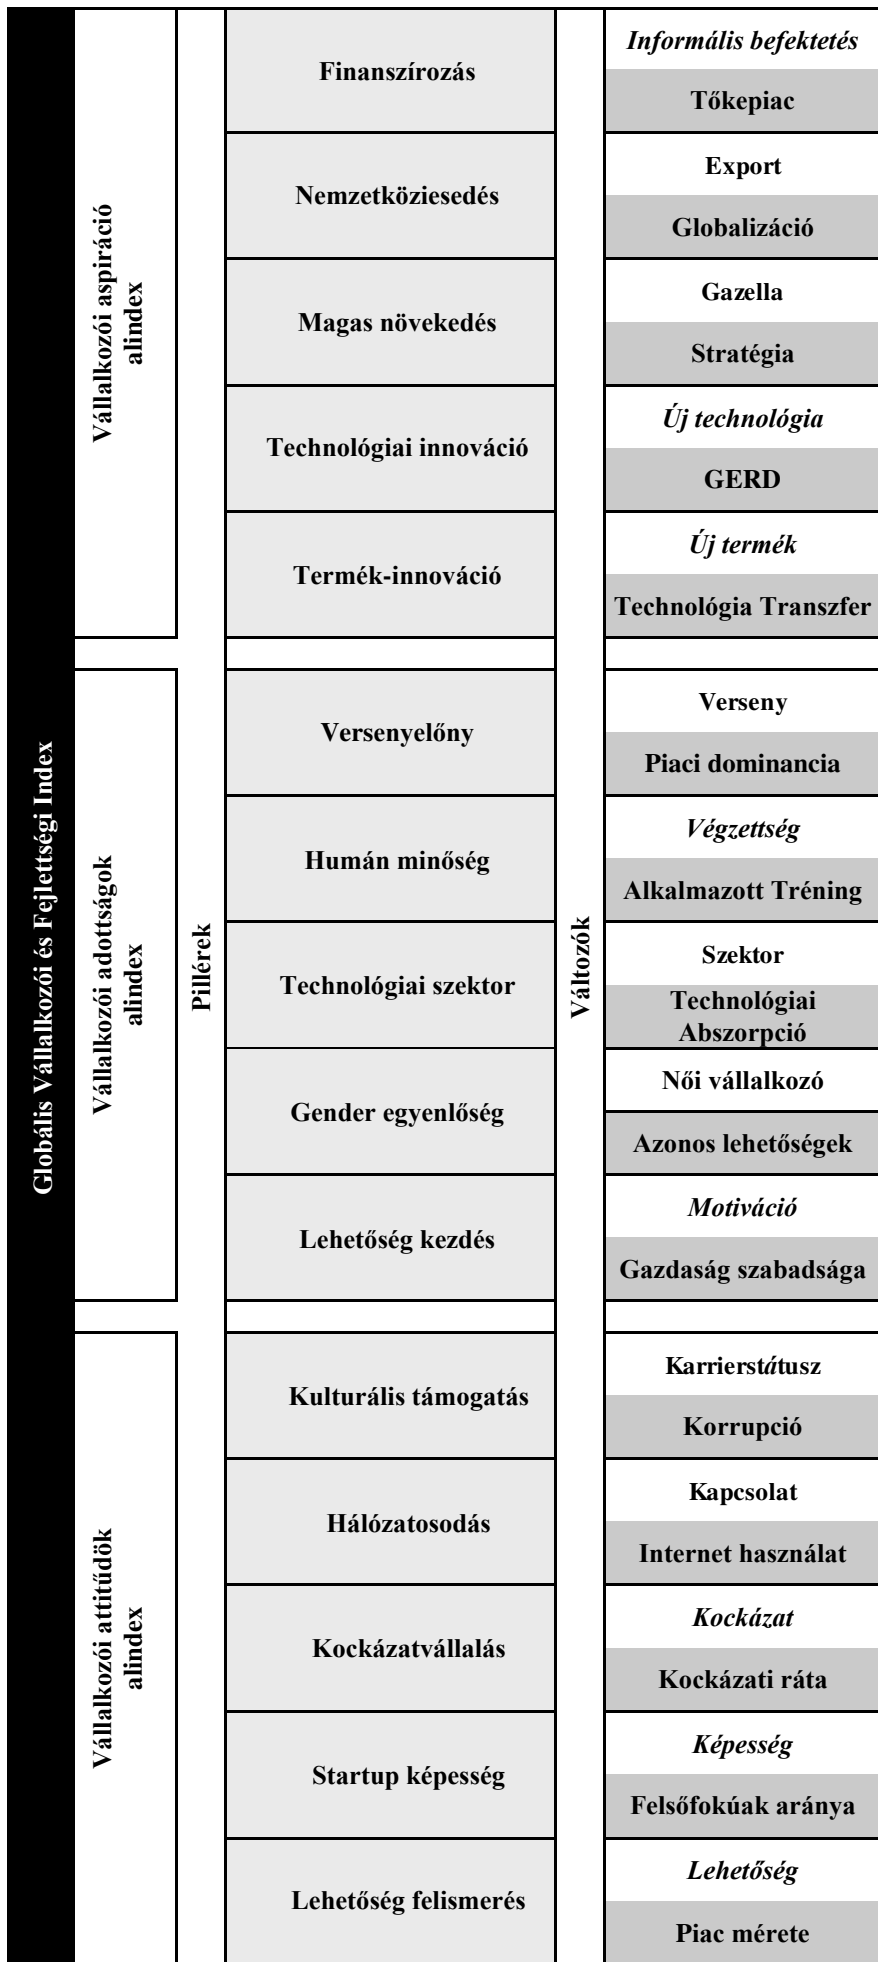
Globális Vállalkozói és Fejlettségi Index

Vállalkozói aspiráció alindex

Pillérek

Változók

| Finanszírozás | *Informális befektetés* |
|---|---|
| | Tőkepiac |
| Nemzetköziesedés | Export |
| | Globalizáció |
| Magas növekedés | Gazella |
| | Stratégia |
| Technológiai innováció | *Új technológia* |
| | GERD |
| Termék-innováció | *Új termék* |
| | Technológia Transzfer |

Vállalkozói adottságok alindex

| Versenyelőny | Verseny |
|---|---|
| | Piaci dominancia |
| Humán minőség | *Végzettség* |
| | Alkalmazott Tréning |
| Technológiai szektor | Szektor |
| | Technológiai Abszorpció |
| Gender egyenlőség | Női vállalkozó |
| | Azonos lehetőségek |
| Lehetőség kezdés | *Motiváció* |
| | Gazdaság szabadsága |

Vállalkozói attitűdök alindex

| Kulturális támogatás | Karrierstátusz |
|---|---|
| | Korrupció |
| Hálózatosodás | Kapcsolat |
| | Internet használat |
| Kockázatvállalás | *Kockázat* |
| | Kockázati ráta |
| Startup képesség | *Képesség* |
| | Felsőfokúak aránya |
| Lehetőség felismerés | *Lehetőség* |
| | Piac mérete |